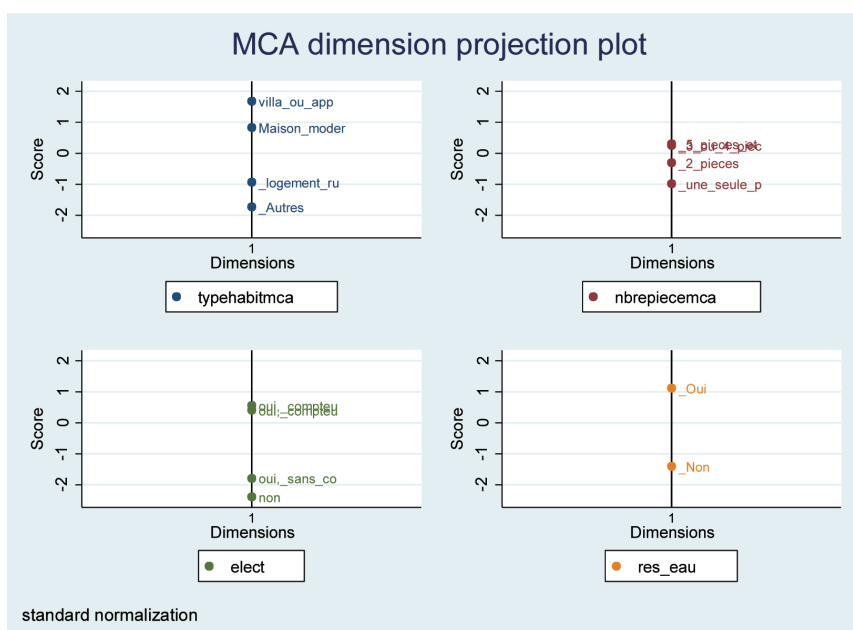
MCA dimension projection plot

Score
2
1
0
-1
-2
villa_ou_app
Maison_moder
_logement_ru
_Autres
1
Dimensions
typehabitmca

Score
2
1
0
-1
-2
_5_pieces_et
_3_ou_4_piec
_2_pieces
_une_seule_p
1
Dimensions
nbrepiecemca

Score
2
1
0
-1
-2
oui,_compteu
oui,_compteu
oui,_sans_co
non
1
Dimensions
elect

Score
2
1
0
-1
-2
_Oui
_Non
1
Dimensions
res_eau

standard normalization